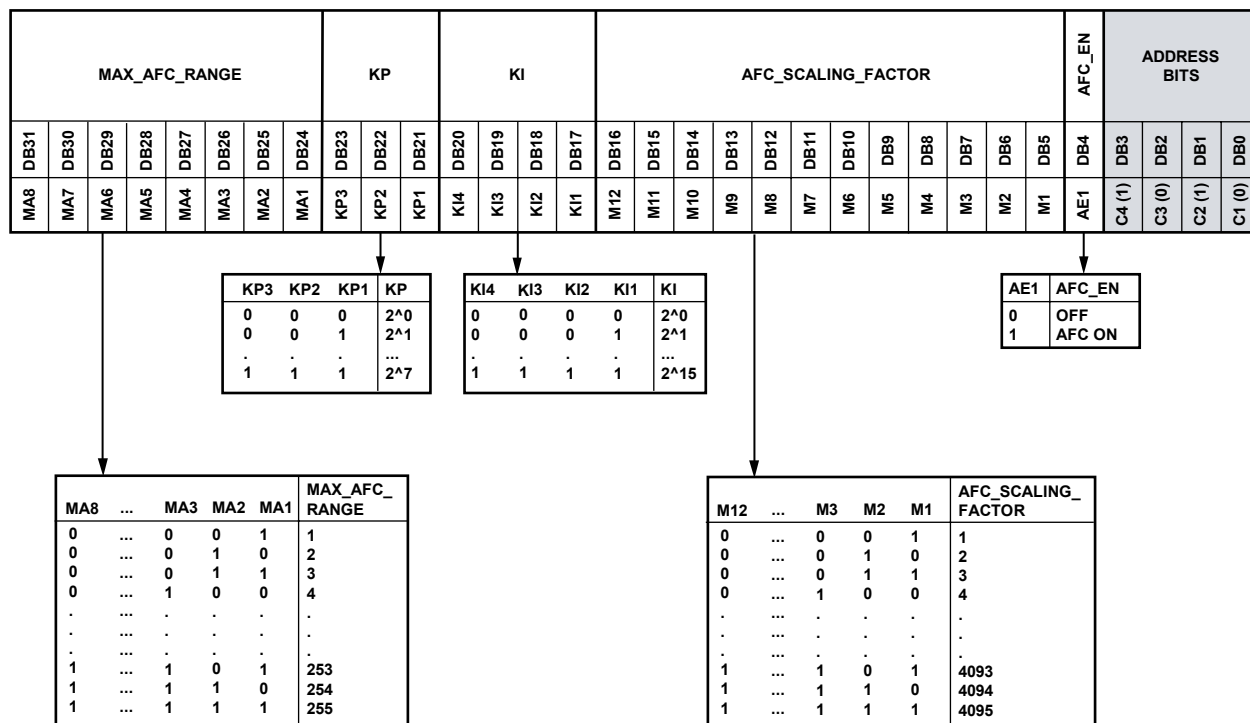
| MAX_AFC_RANGE | | | | | | | | KP | | | KI | | | | AFC_SCALING_FACTOR | | | | | | | | | | | | AFC_EN | ADDRESS BITS | | | |
|---|---|---|---|---|---|---|---|---|---|---|---|---|---|---|---|---|---|---|---|---|---|---|---|---|---|---|---|---|---|---|---|
| DB31 | DB30 | DB29 | DB28 | DB27 | DB26 | DB25 | DB24 | DB23 | DB22 | DB21 | DB20 | DB19 | DB18 | DB17 | DB16 | DB15 | DB14 | DB13 | DB12 | DB11 | DB10 | DB9 | DB8 | DB7 | DB6 | DB5 | DB4 | DB3 | DB2 | DB1 | DB0 |
| MA8 | MA7 | MA6 | MA5 | MA4 | MA3 | MA2 | MA1 | KP3 | KP2 | KP1 | KI4 | KI3 | KI2 | KI1 | M12 | M11 | M10 | M9 | M8 | M7 | M6 | M5 | M4 | M3 | M2 | M1 | AE1 | C4 (1) | C3 (0) | C2 (1) | C1 (0) |

| KP3 | KP2 | KP1 | KP |
|---|---|---|---|
| 0 | 0 | 0 | 2^0 |
| 0 | 0 | 1 | 2^1 |
| . | . | . | ... |
| 1 | 1 | 1 | 2^7 |

| KI4 | KI3 | KI2 | KI1 | KI |
|---|---|---|---|---|
| 0 | 0 | 0 | 0 | 2^0 |
| 0 | 0 | 0 | 1 | 2^1 |
| . | . | . | . | ... |
| 1 | 1 | 1 | 1 | 2^15 |

| AE1 | AFC_EN |
|---|---|
| 0 | OFF |
| 1 | AFC ON |

| MA8 | ... | MA3 | MA2 | MA1 | MAX_AFC_ RANGE |
|---|---|---|---|---|---|
| 0 | ... | 0 | 0 | 1 | 1 |
| 0 | ... | 0 | 1 | 0 | 2 |
| 0 | ... | 0 | 1 | 1 | 3 |
| 0 | ... | 1 | 0 | 0 | 4 |
| . | ... | . | . | . | . |
| . | ... | . | . | . | . |
| . | ... | . | . | . | . |
| 1 | ... | 1 | 0 | 1 | 253 |
| 1 | ... | 1 | 1 | 0 | 254 |
| 1 | ... | 1 | 1 | 1 | 255 |

| M12 | ... | M3 | M2 | M1 | AFC_SCALING_ FACTOR |
|---|---|---|---|---|---|
| 0 | ... | 0 | 0 | 1 | 1 |
| 0 | ... | 0 | 1 | 0 | 2 |
| 0 | ... | 0 | 1 | 1 | 3 |
| 0 | ... | 1 | 0 | 0 | 4 |
| . | ... | . | . | . | . |
| . | ... | . | . | . | . |
| . | ... | . | . | . | . |
| 1 | ... | 1 | 0 | 1 | 4093 |
| 1 | ... | 1 | 1 | 0 | 4094 |
| 1 | ... | 1 | 1 | 1 | 4095 |